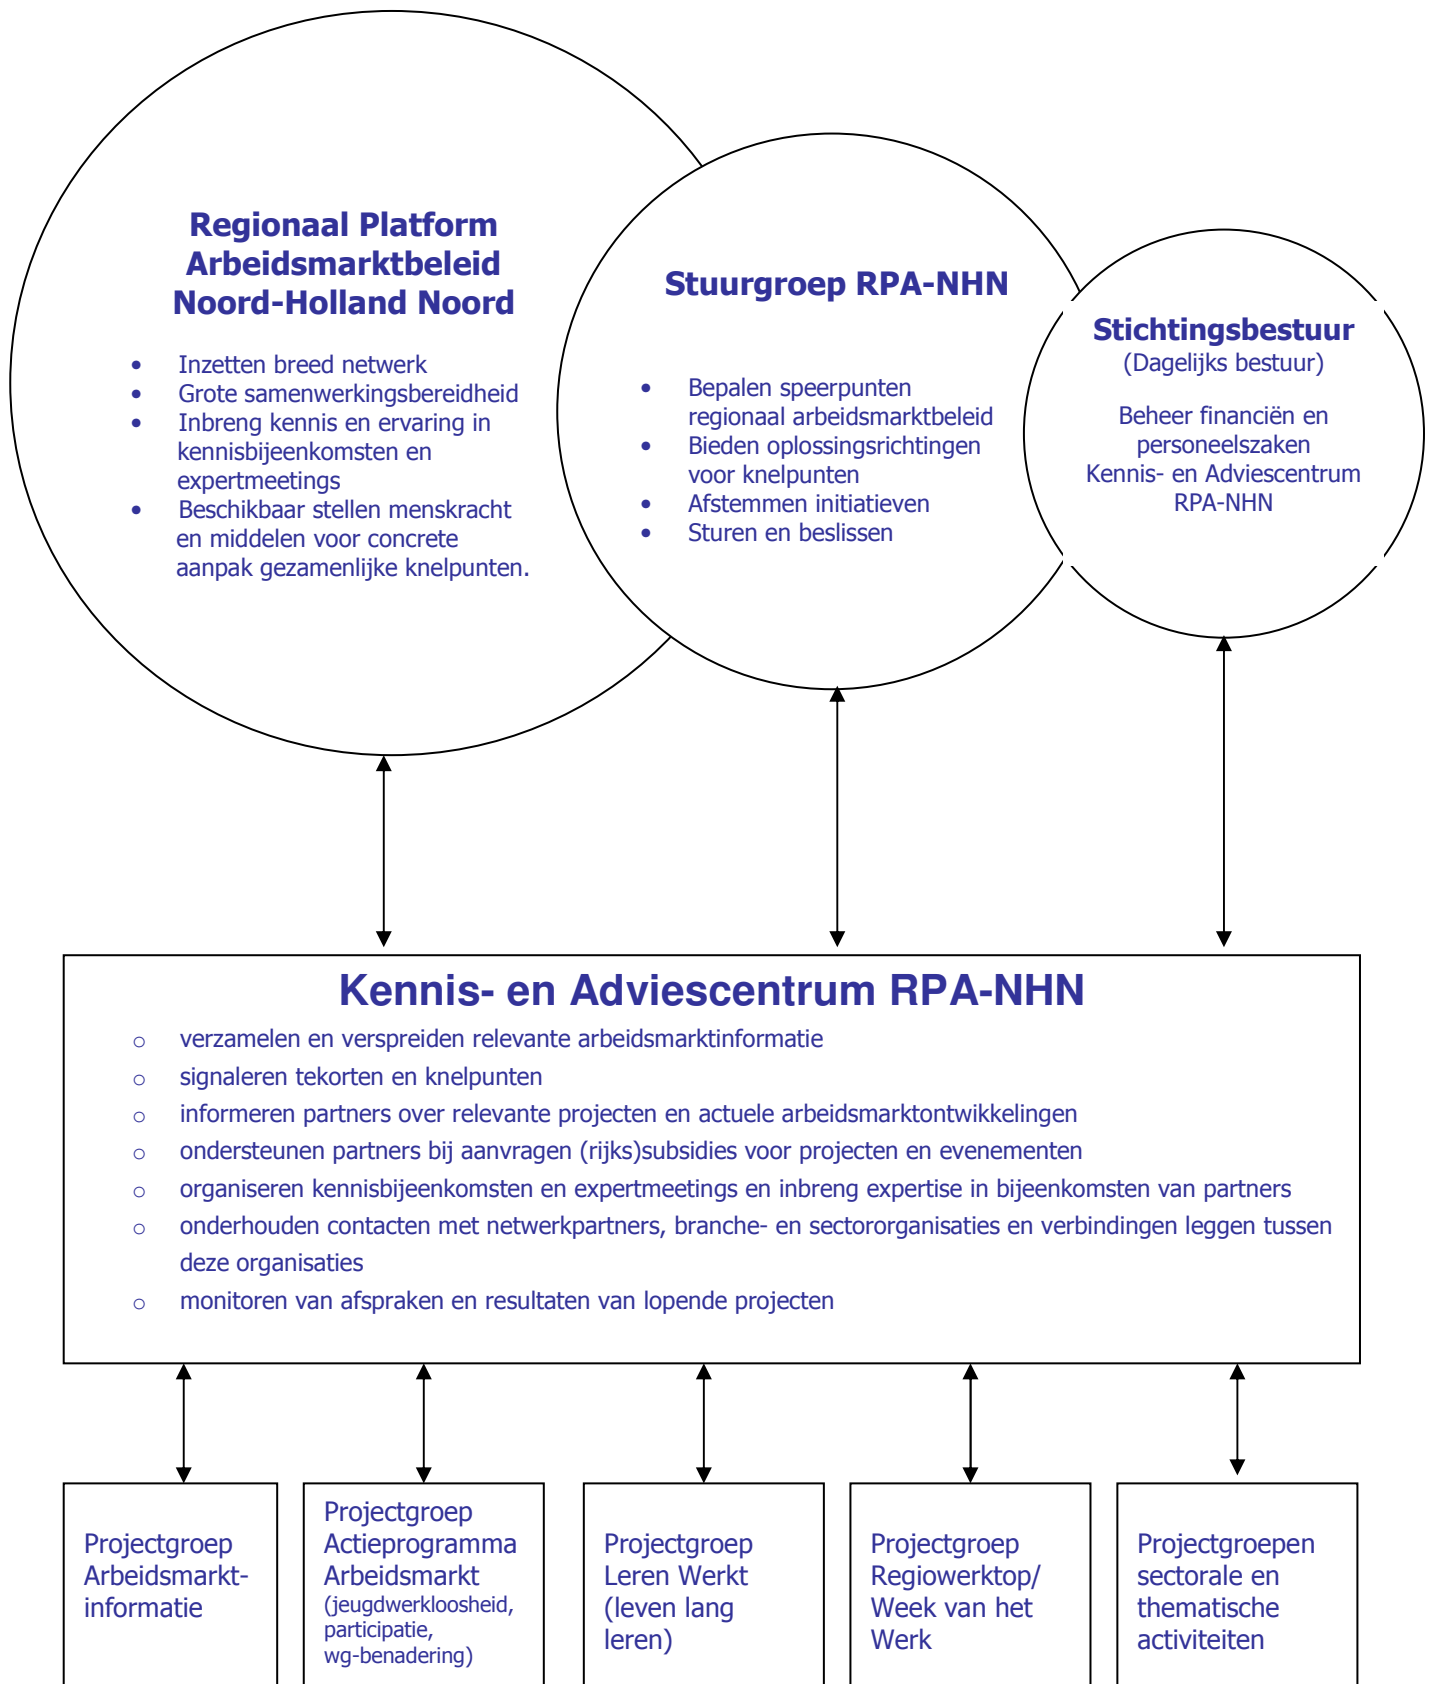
Regionaal Platform Arbeidsmarktbeleid Noord-Holland Noord

- Inzetten breed netwerk
- Grote samenwerkingsbereidheid
- Inbreng kennis en ervaring in kennisbijeenkomsten en expertmeetings
- Beschikbaar stellen menskracht en middelen voor concrete aanpak gezamenlijke knelpunten.

Stuurgroep RPA-NHN

- Bepalen speerpunten regionaal arbeidsmarktbeleid
- Bieden oplossingsrichtingen voor knelpunten
- Afstemmen initiatieven
- Sturen en beslissen

Stichtingsbestuur
(Dagelijks bestuur)

Beheer financiën en personeelszaken Kennis- en Adviescentrum RPA-NHN

Kennis- en Adviescentrum RPA-NHN

- verzamelen en verspreiden relevante arbeidsmarktinformatie
- signaleren tekorten en knelpunten
- informeren partners over relevante projecten en actuele arbeidsmarktontwikkelingen
- ondersteunen partners bij aanvragen (rijks)subsidies voor projecten en evenementen
- organiseren kennisbijeenkomsten en expertmeetings en inbreng expertise in bijeenkomsten van partners
- onderhouden contacten met netwerkpartners, branche- en sectororganisaties en verbindingen leggen tussen deze organisaties
- monitoren van afspraken en resultaten van lopende projecten

Projectgroep Arbeidsmarkt-informatie

Projectgroep Actieprogramma Arbeidsmarkt (jeugdwerkloosheid, participatie, wg-benadering)

Projectgroep Leren Werkt (leven lang leren)

Projectgroep Regiowerktop/ Week van het Werk

Projectgroepen sectorale en thematische activiteiten